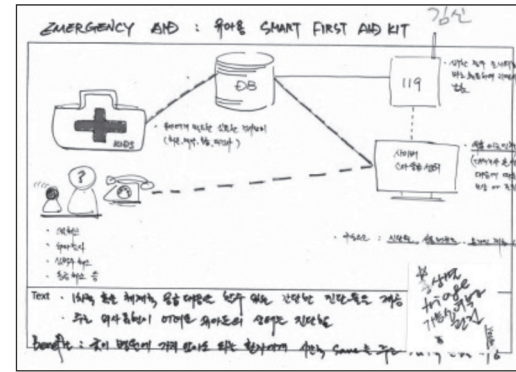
EMERGENCY AID : 유아용 SMART FIRST AID KIT

김신

DB

119

KIDS

· 유아에게 적합한 응급처치 데이터 (나이, 체중, 성별, 병력 등)

· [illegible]

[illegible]

?

· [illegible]
· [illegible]
· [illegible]
· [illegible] 등

· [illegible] : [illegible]

Text · 119에 혹은 체계적 응급 대응을 할 수 없는 간단한 진단으로 제공
· 주로 의사 없이 이어갈 유아들의 상태를 진단함

Benefit : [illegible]

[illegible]